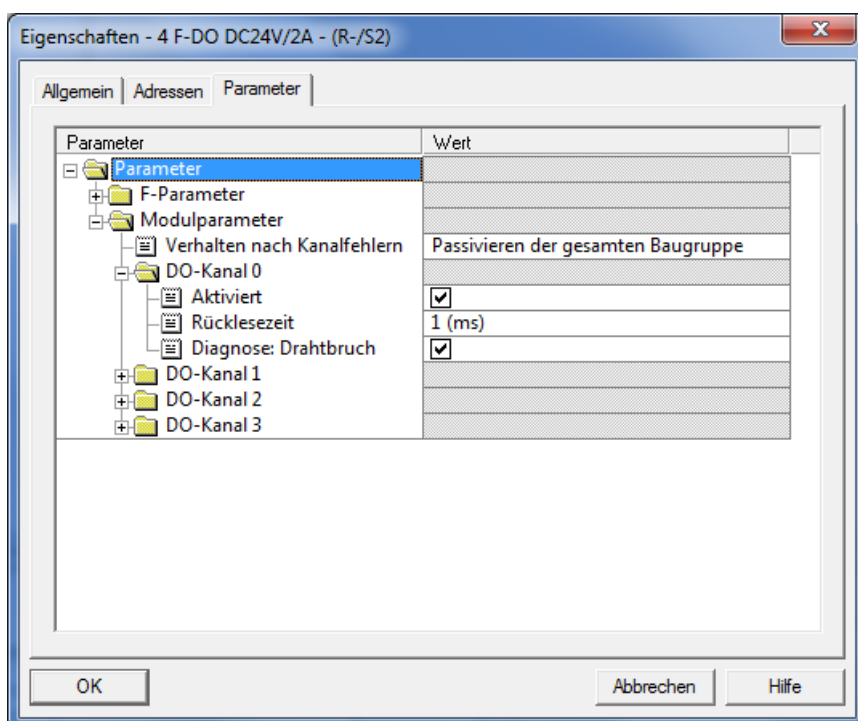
Eigenschaften - 4 F-DO DC24V/2A - (R-/S2)

Allgemein | Adressen | Parameter

| Parameter | Wert |
|---|---|
| Parameter | |
| F-Parameter | |
| Modulparameter | |
| Verhalten nach Kanalfehlern | Passivieren der gesamten Baugruppe |
| DO-Kanal 0 | |
| Aktiviert | ☑ |
| Rücklesezeit | 1 (ms) |
| Diagnose: Drahtbruch | ☑ |
| DO-Kanal 1 | |
| DO-Kanal 2 | |
| DO-Kanal 3 | |

OK

Abbrechen

Hilfe